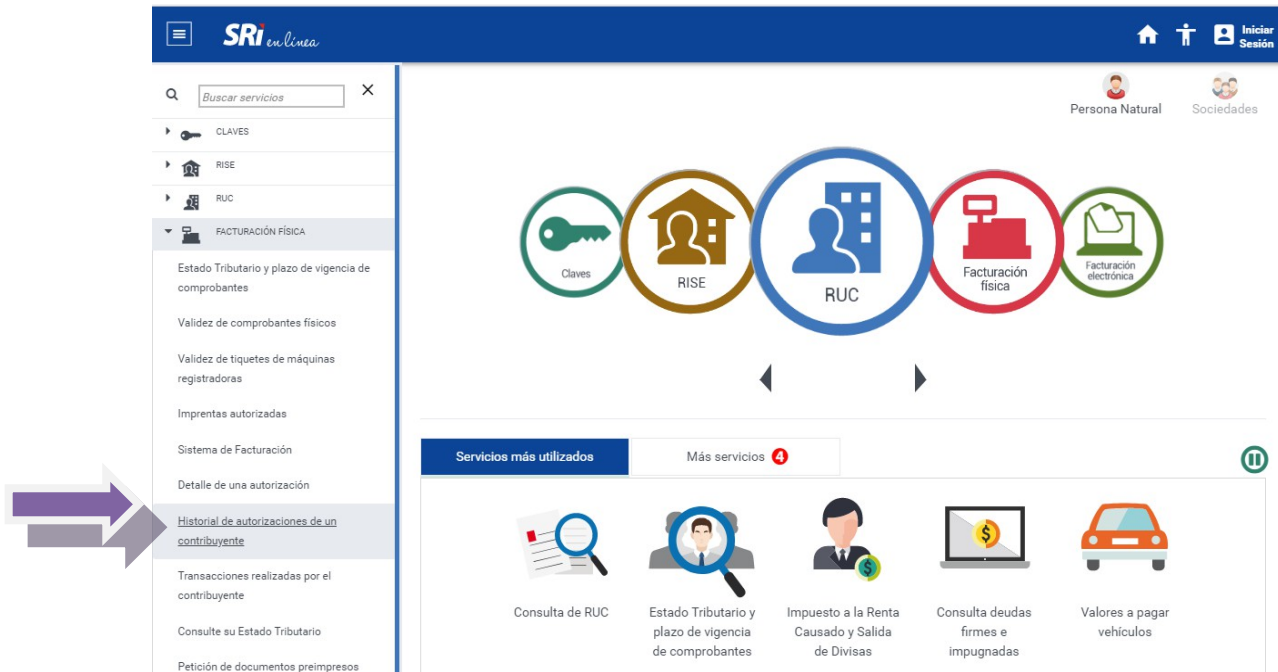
SRi en línea

Iniciar Sesión

Buscar servicios

CLAVES

RISE

RUC

FACTURACIÓN FÍSICA

Estado Tributario y plazo de vigencia de comprobantes

Validez de comprobantes físicos

Validez de tiquetes de máquinas registradoras

Imprentas autorizadas

Sistema de Facturación

Detalle de una autorización

Historial de autorizaciones de un contribuyente

Transacciones realizadas por el contribuyente

Consulte su Estado Tributario

Petición de documentos preimpresos

Persona Natural

Sociedades

Claves

RISE

RUC

Facturación física

Facturación electrónica

Servicios más utilizados

Más servicios 4

Consulta de RUC

Estado Tributario y plazo de vigencia de comprobantes

Impuesto a la Renta Causado y Salida de Divisas

Consulta deudas firmes e impugnadas

Valores a pagar vehículos